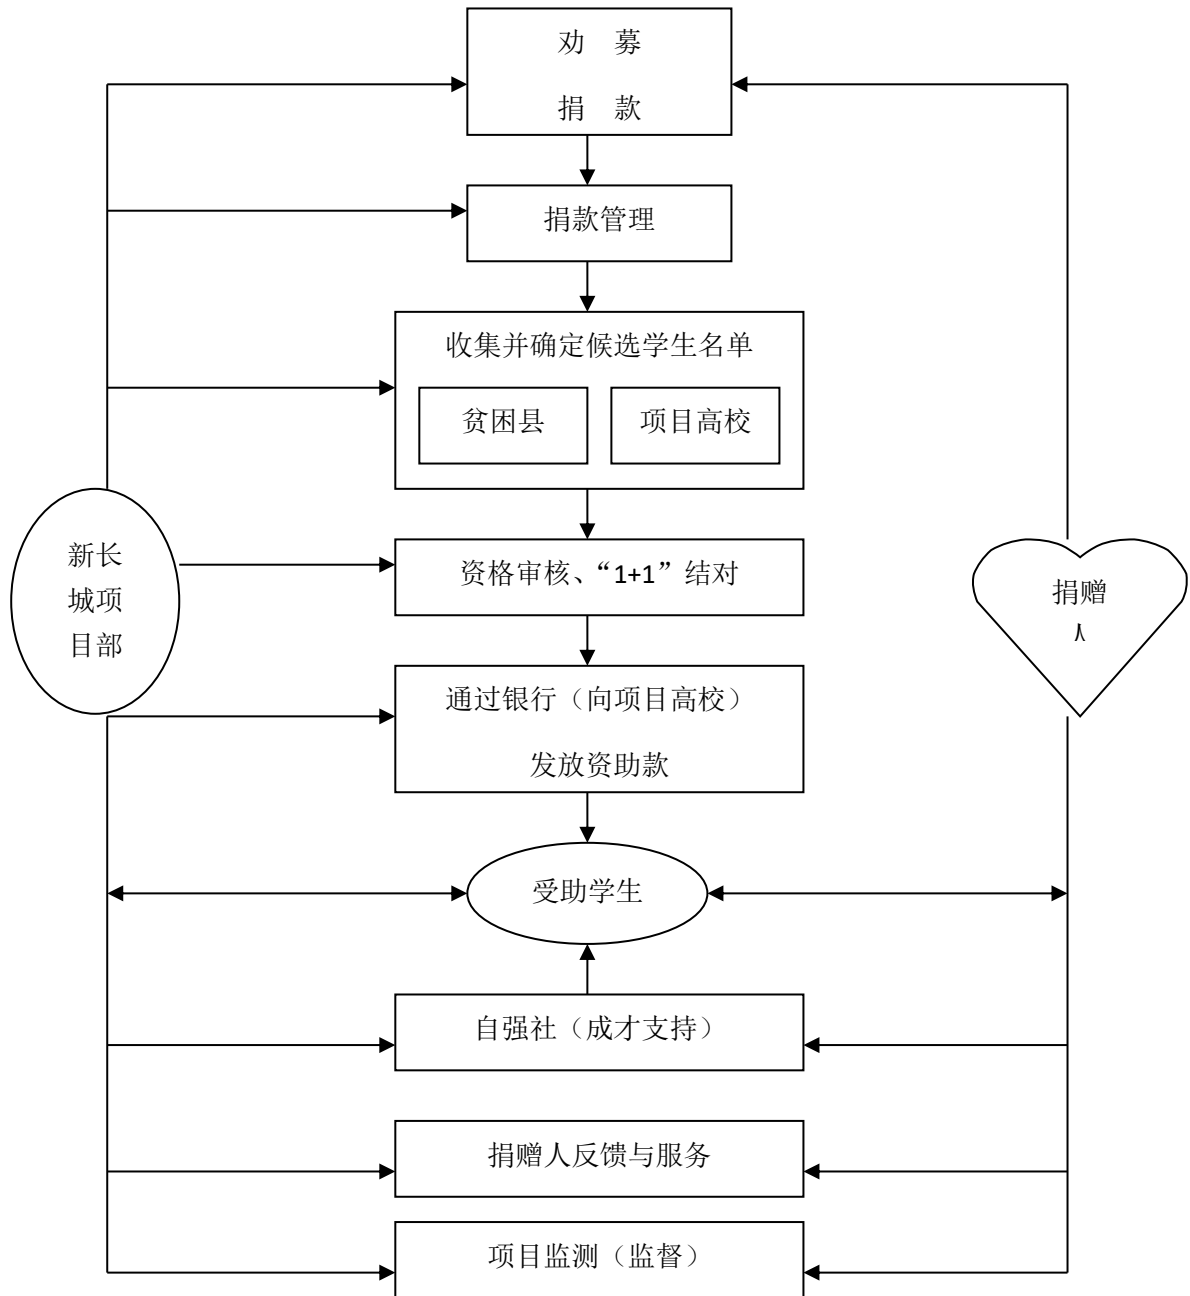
劝 募

捐 款

捐款管理

收集并确定候选学生名单

贫困县

项目高校

新长城项目部

资格审核、“1+1”结对

捐赠人

通过银行（向项目高校）发放资助款

受助学生

自强社（成才支持）

捐赠人反馈与服务

项目监测（监督）